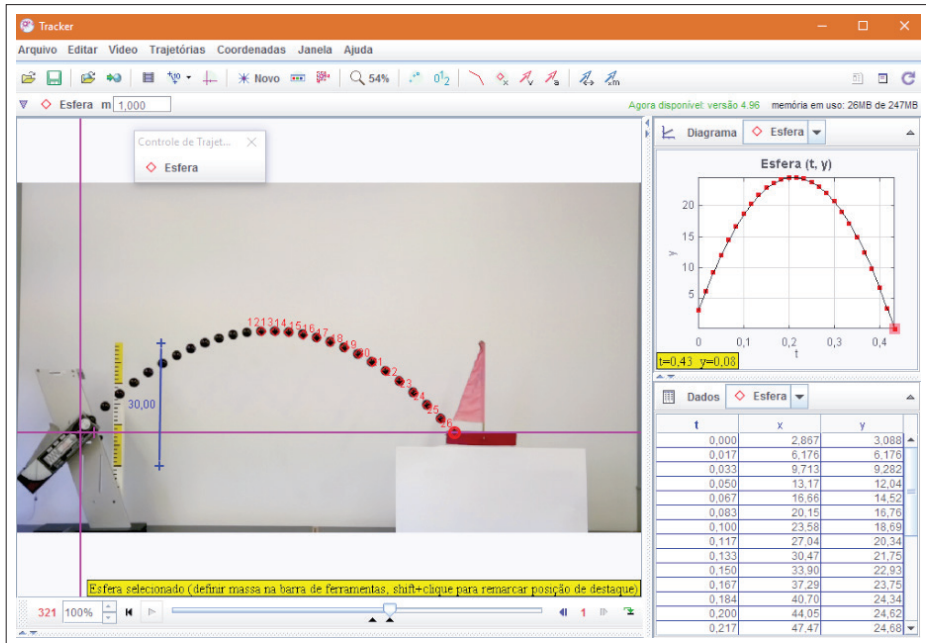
Tracker

Arquivo Editar Vídeo Trajetórias Coordenadas Janela Ajuda

Novo 54%

Esfera m 1,000

Agora disponível: versão 4.96 memória em uso: 26MB de 247MB

Controle de Trajet...
Esfera

Diagrama Esfera

Esfera (t, y)

20
15
10
5
y
0 0,1 0,2 0,3 0,4
t

t=0,43 y=0,08

Dados Esfera

| t | x | y |
|---|---|---|
| 0,000 | 2,867 | 3,088 |
| 0,017 | 6,176 | 6,176 |
| 0,033 | 9,713 | 9,282 |
| 0,050 | 13,17 | 12,04 |
| 0,067 | 16,66 | 14,52 |
| 0,083 | 20,15 | 16,76 |
| 0,100 | 23,58 | 18,69 |
| 0,117 | 27,04 | 20,34 |
| 0,133 | 30,47 | 21,75 |
| 0,150 | 33,90 | 22,93 |
| 0,167 | 37,29 | 23,75 |
| 0,184 | 40,70 | 24,34 |
| 0,200 | 44,05 | 24,62 |
| 0,217 | 47,47 | 24,68 |

12 13 14 15 16 17 18 19 20 21 22 23 24 25 26

30,00

Esfera selecionado (definir massa na barra de ferramentas, shift+clique para remarcar posição de destaque)

321 100% 1